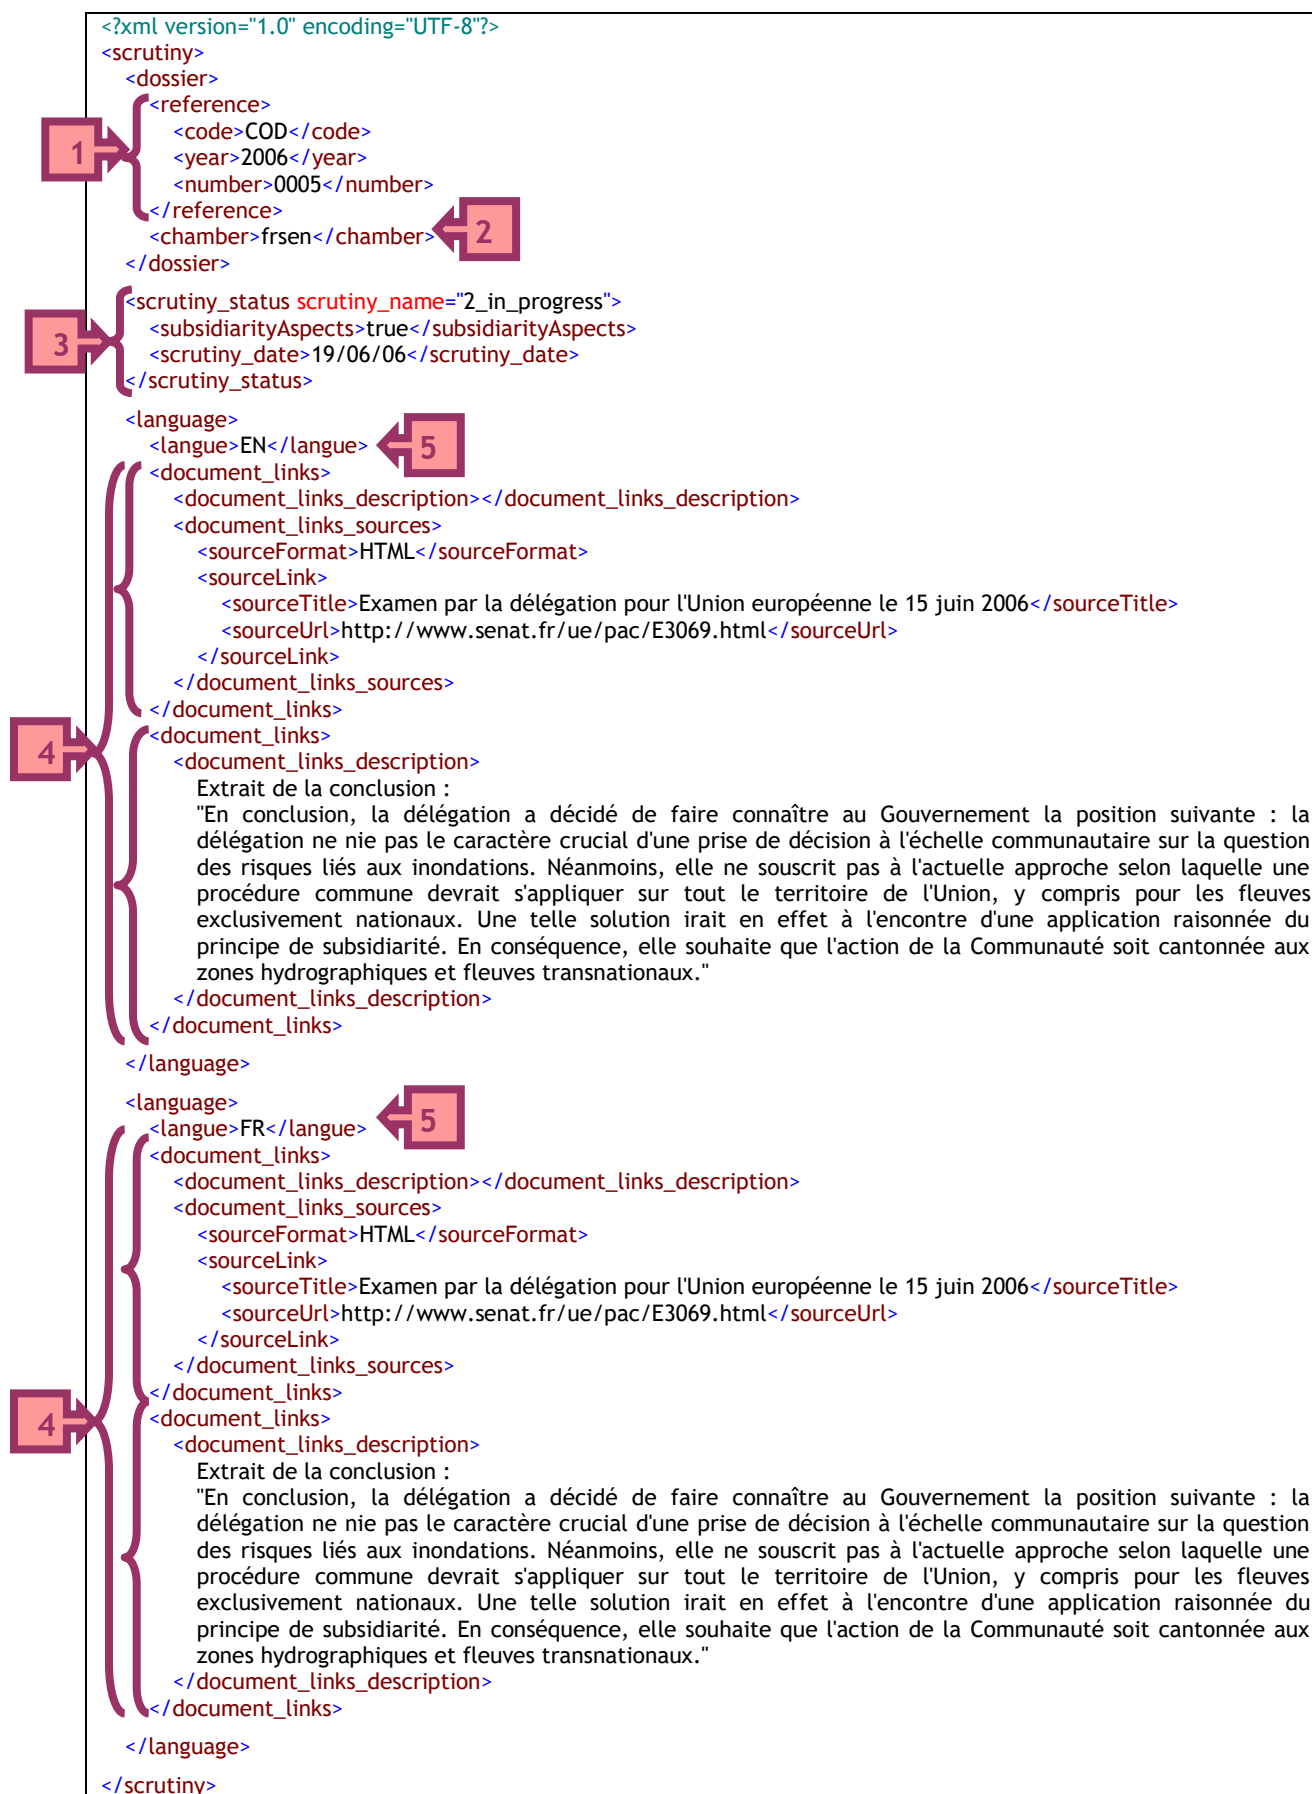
<?xml version="1.0" encoding="UTF-8"?>
<scrutiny>
<dossier>
<reference>
<code>COD</code>
<year>2006</year>
<number>0005</number>
</reference>
<chamber>frsen</chamber>
</dossier>

1

2

<scrutiny_status scrutiny_name="2_in_progress">
<subsidiarityAspects>true</subsidiarityAspects>
<scrutiny_date>19/06/06</scrutiny_date>
</scrutiny_status>

3

<language>
<langue>EN</langue>
<document_links>
<document_links_description></document_links_description>
<document_links_sources>
<sourceFormat>HTML</sourceFormat>
<sourceLink>
<sourceTitle>Examen par la délégation pour l'Union européenne le 15 juin 2006</sourceTitle>
<sourceUrl>http://www.senat.fr/ue/pac/E3069.html</sourceUrl>
</sourceLink>
</document_links_sources>
</document_links>
<document_links>
<document_links_description>
Extrait de la conclusion :
"En conclusion, la délégation a décidé de faire connaître au Gouvernement la position suivante : la délégation ne nie pas le caractère crucial d'une prise de décision à l'échelle communautaire sur la question des risques liés aux inondations. Néanmoins, elle ne souscrit pas à l'actuelle approche selon laquelle une procédure commune devrait s'appliquer sur tout le territoire de l'Union, y compris pour les fleuves exclusivement nationaux. Une telle solution irait en effet à l'encontre d'une application raisonnée du principe de subsidiarité. En conséquence, elle souhaite que l'action de la Communauté soit cantonnée aux zones hydrographiques et fleuves transnationaux."
</document_links_description>
</document_links>
</language>

5

4

<language>
<langue>FR</langue>
<document_links>
<document_links_description></document_links_description>
<document_links_sources>
<sourceFormat>HTML</sourceFormat>
<sourceLink>
<sourceTitle>Examen par la délégation pour l'Union européenne le 15 juin 2006</sourceTitle>
<sourceUrl>http://www.senat.fr/ue/pac/E3069.html</sourceUrl>
</sourceLink>
</document_links_sources>
</document_links>
<document_links>
<document_links_description>
Extrait de la conclusion :
"En conclusion, la délégation a décidé de faire connaître au Gouvernement la position suivante : la délégation ne nie pas le caractère crucial d'une prise de décision à l'échelle communautaire sur la question des risques liés aux inondations. Néanmoins, elle ne souscrit pas à l'actuelle approche selon laquelle une procédure commune devrait s'appliquer sur tout le territoire de l'Union, y compris pour les fleuves exclusivement nationaux. Une telle solution irait en effet à l'encontre d'une application raisonnée du principe de subsidiarité. En conséquence, elle souhaite que l'action de la Communauté soit cantonnée aux zones hydrographiques et fleuves transnationaux."
</document_links_description>
</document_links>
</language>
</scrutiny>

5

4